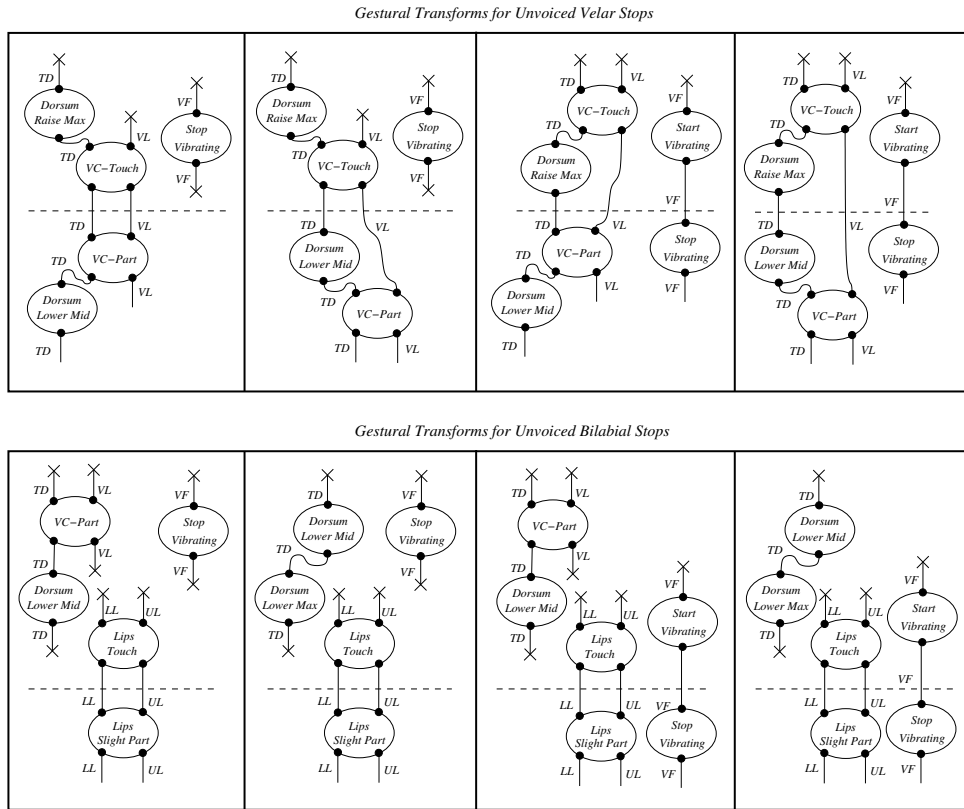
Gestural Transforms for Unvoiced Velar Stops

TD
Dorsum Raise Max
VL
Stop Vibrating
VF
TD
VC−Touch
VF
TD
VL
VC−Part
TD
Dorsum Lower Mid
VL
TD

TD
Dorsum Raise Max
VF
VL
Stop Vibrating
TD
VC−Touch
VF
TD
VL
Dorsum Lower Mid
VC−Part
TD
VL

TD
VL
VC−Touch
VF
TD
Start Vibrating
Dorsum Raise Max
VF
TD
VL
VC−Part
Stop Vibrating
TD
VL
VF
Dorsum Lower Mid
TD

TD
VL
VC−Touch
VF
TD
Start Vibrating
Dorsum Raise Max
VF
TD
VL
Stop Vibrating
Dorsum Lower Mid
VF
VC−Part
TD
VL

Gestural Transforms for Unvoiced Bilabial Stops

TD
VL
VC−Part
VF
Stop Vibrating
TD
VL
VF
Dorsum Lower Mid
LL
UL
TD
Lips Touch
LL
UL
Lips Slight Part
LL
UL

TD
Dorsum Lower Mid
VF
Stop Vibrating
TD
VF
Dorsum Lower Max
LL
UL
TD
Lips Touch
LL
UL
Lips Slight Part
LL
UL

TD
VL
VC−Part
TD
VL
VF
Dorsum Lower Mid
LL
UL
Start Vibrating
TD
Lips Touch
LL
UL
VF
Lips Slight Part
Stop Vibrating
LL
UL
VF

TD
Dorsum Lower Mid
TD
VF
Dorsum Lower Max
LL
UL
Start Vibrating
TD
Lips Touch
VF
LL
UL
Lips Slight Part
Stop Vibrating
LL
UL
VF